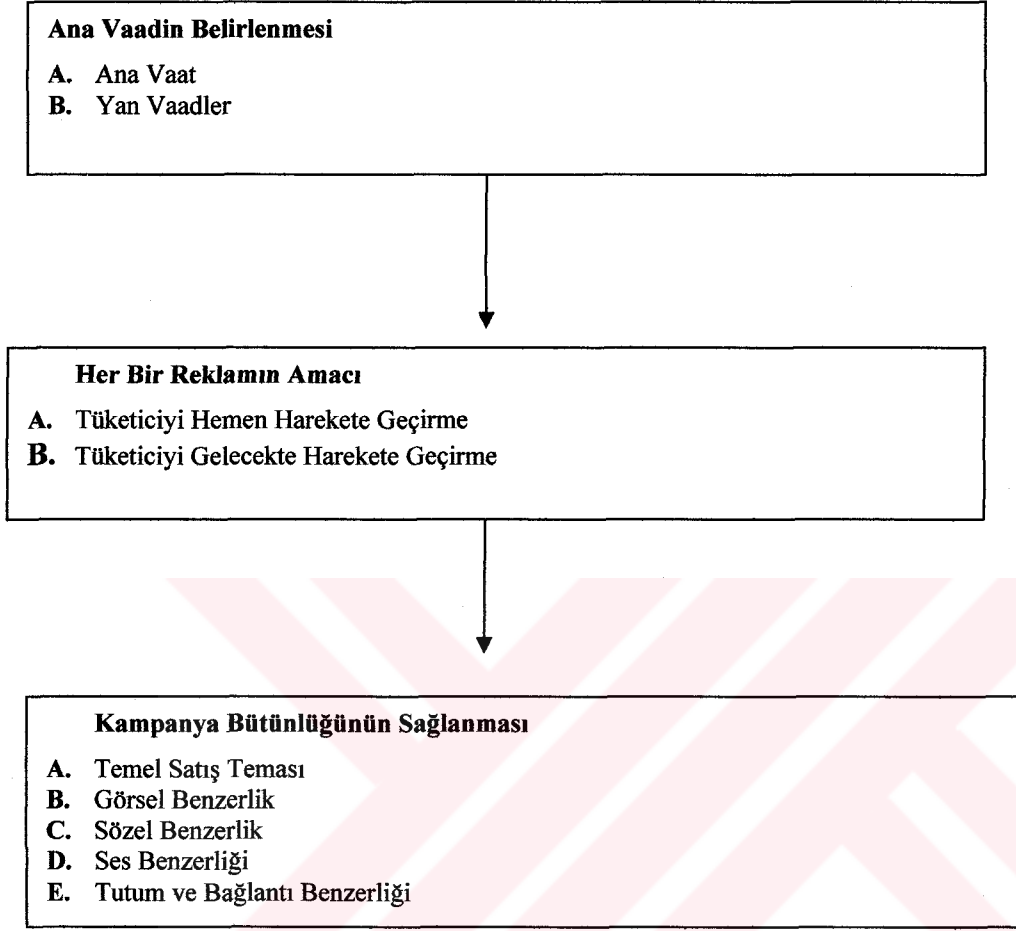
Ana Vaadin Belirlenmesi

A. Ana Vaat
B. Yan Vaadler

Her Bir Reklamın Amacı

A. Tüketiciyi Hemen Harekete Geçirme
B. Tüketiciyi Gelecekte Harekete Geçirme

Kampanya Bütünlüğünün Sağlanması

A. Temel Satış Teması
B. Görsel Benzerlik
C. Sözel Benzerlik
D. Ses Benzerliği
E. Tutum ve Bağlantı Benzerliği